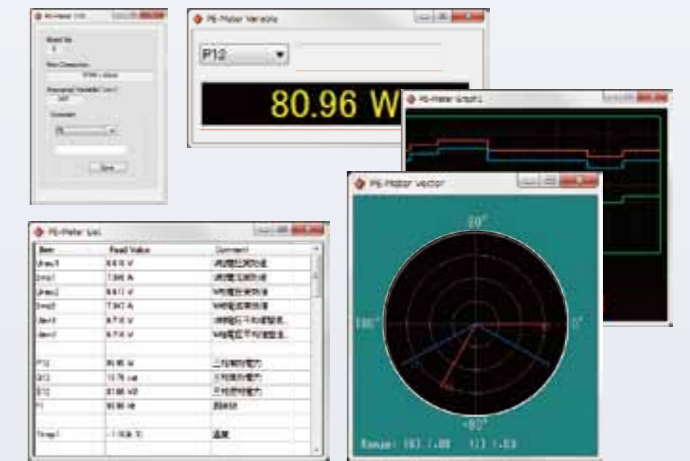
PE-Meter Variable

P12

80.96 W

PE-Meter Graph1

PE-Meter Vector

90°

180°

0°

-90°

Range: (V) 1.00 (I) 1.00

PE-Meter List

| Item | Read Value | Comment |
|---|---|---|
| Urms1 | 6.61 V | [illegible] |
| Irms1 | 7.845 A | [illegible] |
| Urms2 | 6.61 V | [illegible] |
| Irms2 | 7.947 A | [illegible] |
| Ueml | 6.71 V | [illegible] |
| Uem2 | 6.71 V | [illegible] |
| P12 | 80.96 W | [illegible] |
| S12 | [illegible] | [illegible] |
| Q12 | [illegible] | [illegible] |
| F1 | 50.00 Hz | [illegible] |
| Temp1 | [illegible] | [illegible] |